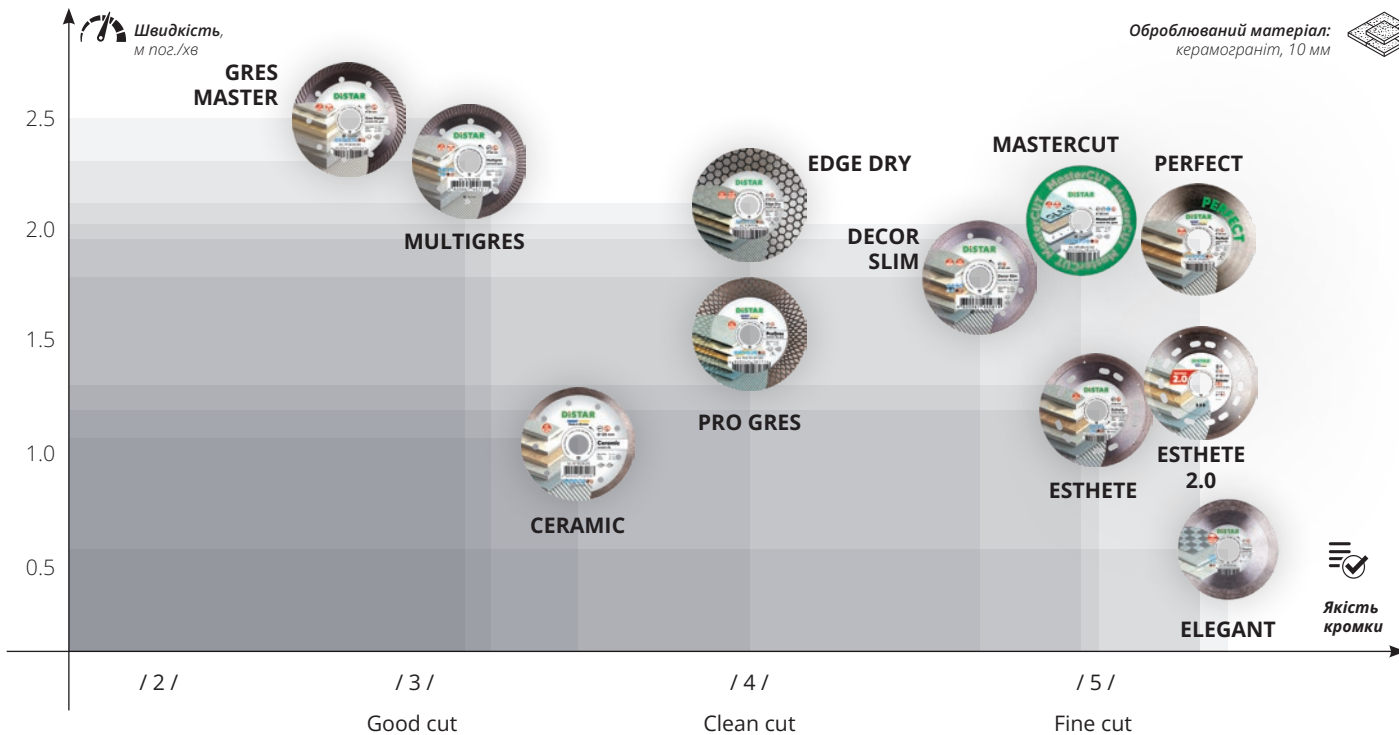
Швидкість, м пог./хв

Оброблюваний матеріал: керамограніт, 10 мм

2.5

2.0

1.5

1.0

0.5

GRES MASTER

MULTIGRES

EDGE DRY

MASTERCUT

PERFECT

DECOR SLIM

PRO GRES

CERAMIC

ESTHETE

ESTHETE 2.0

ELEGANT

Якість кромки

/ 2 /

/ 3 /
Good cut

/ 4 /
Clean cut

/ 5 /
Fine cut